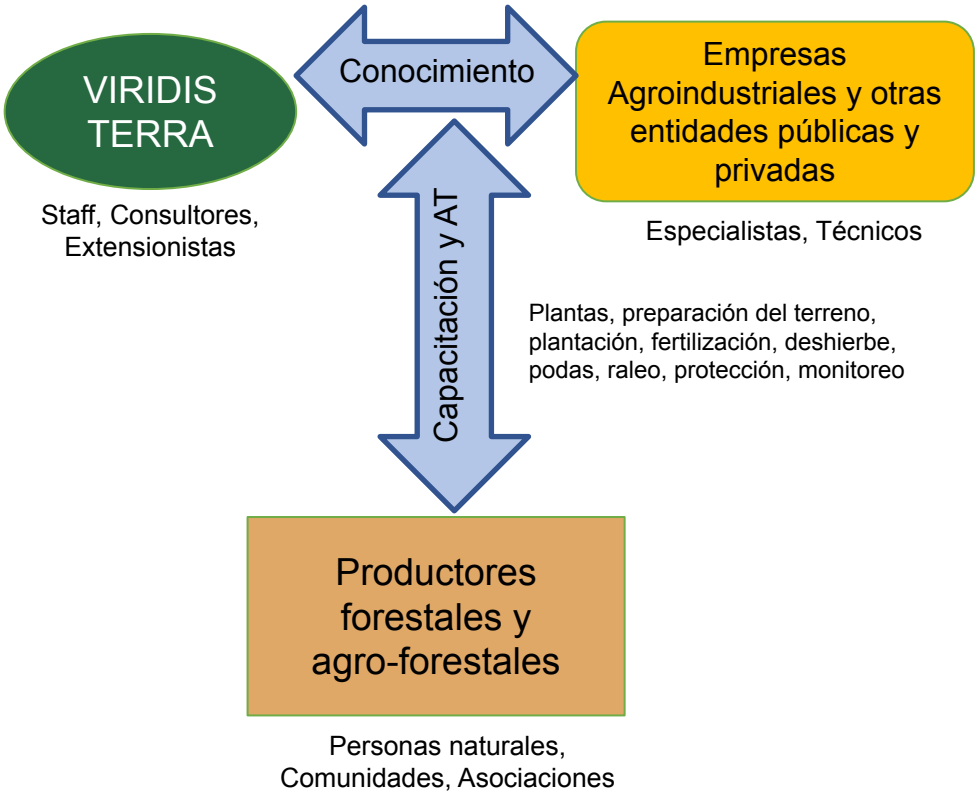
VIRIDIS TERRA

Staff, Consultores, Extensionistas

Conocimiento

Empresas Agroindustriales y otras entidades públicas y privadas

Especialistas, Técnicos

Capacitación y AT

Plantas, preparación del terreno, plantación, fertilización, deshierbe, podas, raleo, protección, monitoreo

Productores forestales y agro-forestales

Personas naturales, Comunidades, Asociaciones